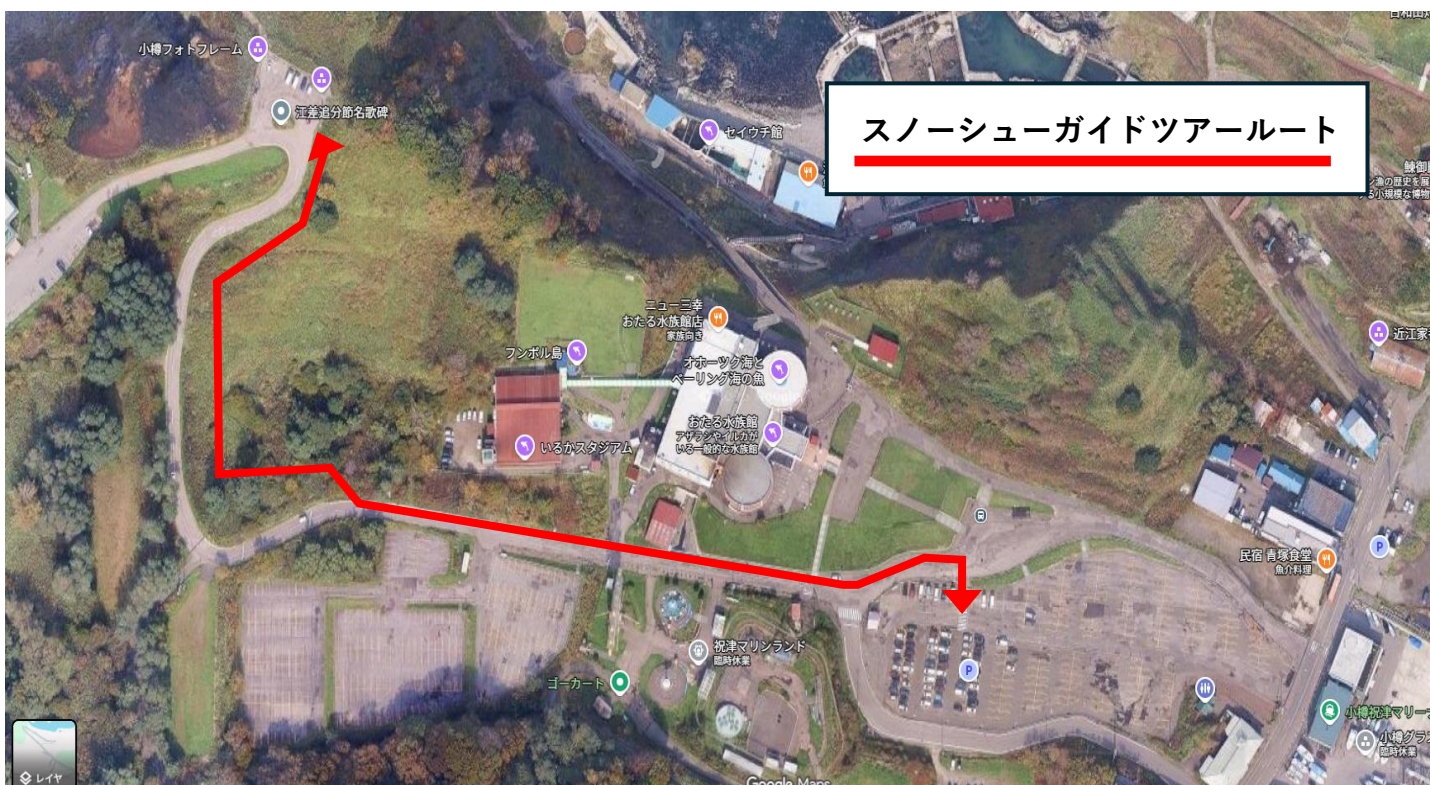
スノーシューガイドツアールート

小樽フォトフレーム

江差追分節名歌碑

セイウチ館

ニュー三幸 おたる水族館店 家族向き

フンボル島

オホーツク海とベーリング海の魚

おたる水族館 アザラシやイルカがいる一般的な水族館

いるかスタジアム

民宿 青塚食堂 魚介料理

近江家

祝津マリンランド 臨時休業

ゴーカート

小樽祝津マリー

小樽グラス 臨時休業

鰊御殿

漁の歴史を展 小規模な博物

日和山

レイヤ

Google Maps